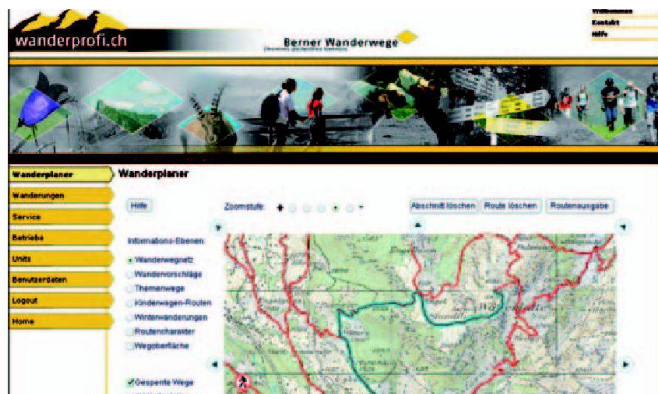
wanderprofi.ch

Berner Wanderwege

Willkommen
Kontakt
Hilfe

Wanderplaner
Wanderungen
Service
Betriebe
Units
Benutzerdaten
Logout
Home

Wanderplaner

Hilfe

Zoomstufe: + -

Abschnitt löschen
Route löschen
Routenausgabe

Informations-Ebenen
Wanderwegnetz
Wandervorschläge
Themenwege
Kinderwagen-Routen
Winterwanderungen
Routencharakter
Wegoberfläche

Gesperrte Wege